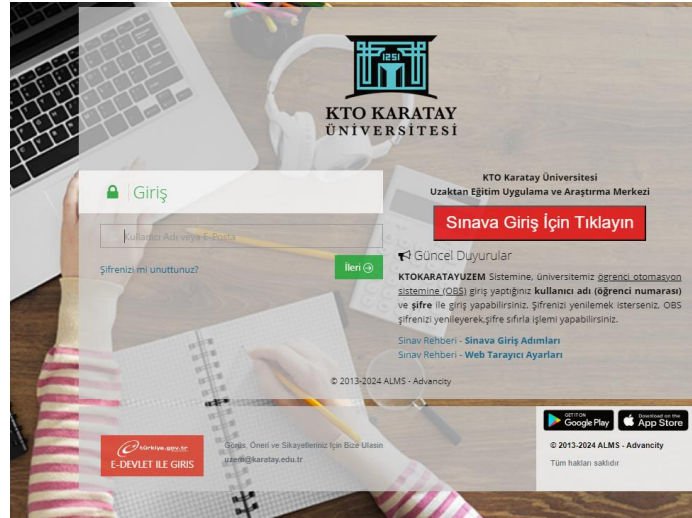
1251

KTO KARATAY
ÜNİVERSİTESİ

Giriş

Kullanıcı Adı veya E-Posta

Şifrenizi mi unuttunuz?

İleri

KTO Karatay Üniversitesi
Uzaktan Eğitim Uygulama ve Araştırma Merkezi

Sınava Giriş İçin Tıklayın

Güncel Duyurular

KTOKARATAYUZEM Sistemine, üniversitemiz öğrenci otomasyon sistemine (OBS) giriş yaptığınız kullanıcı adı (öğrenci numarası) ve şifre ile giriş yapabilirsiniz. Şifrenizi yenilemek isterseniz, OBS şifrenizi yenileyerek,şifre sıfırla işlemi yapabilirsiniz.

Sınav Rehberi - Sınava Giriş Adımları
Sınav Rehberi - Web Tarayıcı Ayarları

© 2013-2024 ALMS - Advancity

türkiye.gov.tr
E-DEVLET İLE GİRİŞ

Görüş, Öneri ve Şikayetleriniz İçin Bize Ulaşın
uzem@karatay.edu.tr

GET IT ON Google Play
Download on the App Store

© 2013-2024 ALMS - Advancity
Tüm hakları saklıdır